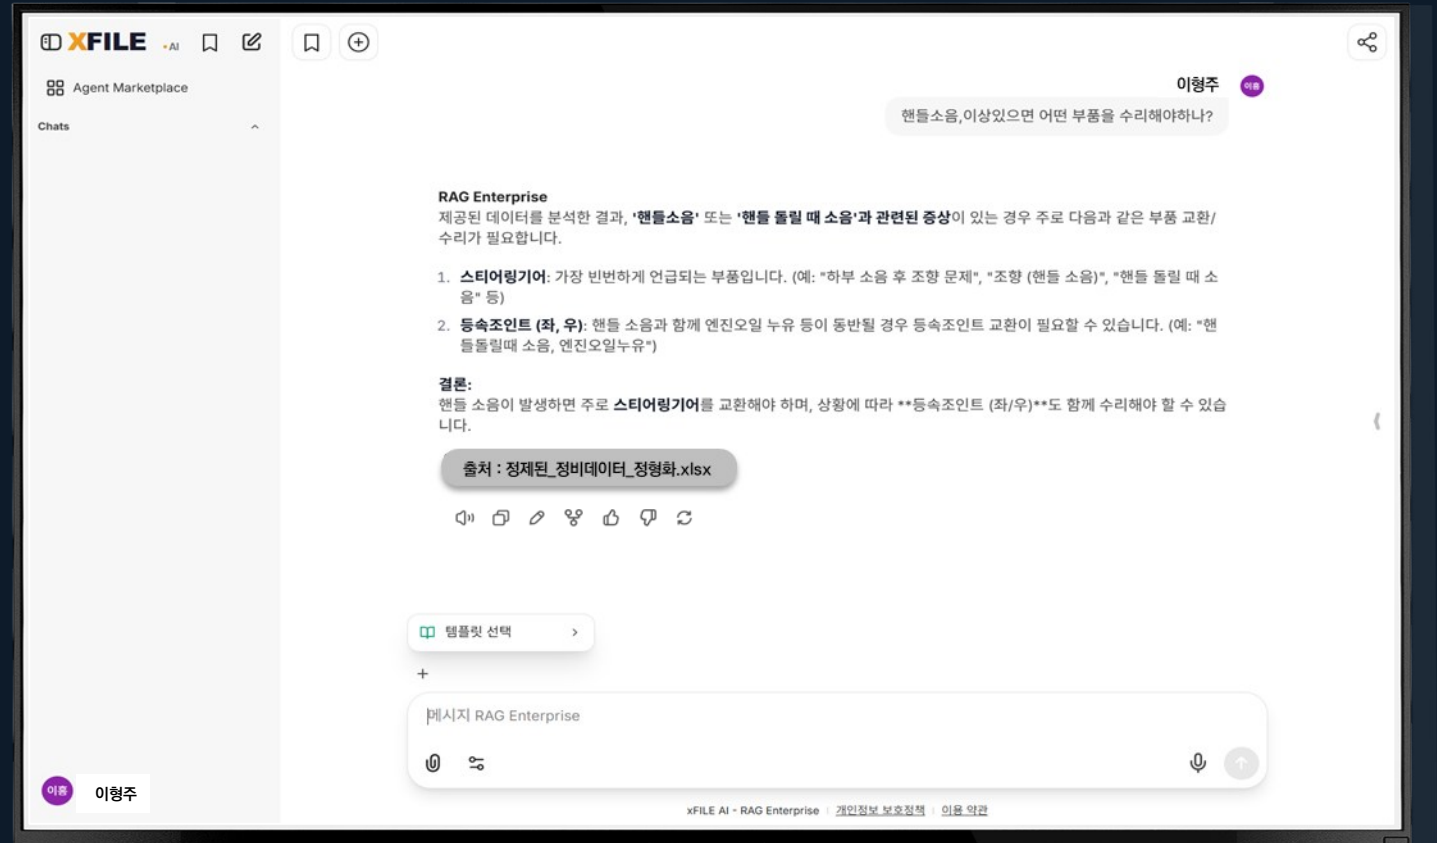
XFILE .AI

Agent Marketplace

Chats

이형주 이홍

핸들소음,이상있으면 어떤 부품을 수리해야하나?

RAG Enterprise
제공된 데이터를 분석한 결과, '핸들소음' 또는 '핸들 돌릴 때 소음'과 관련된 증상이 있는 경우 주로 다음과 같은 부품 교환/수리가 필요합니다.

1. 스티어링기어: 가장 빈번하게 언급되는 부품입니다. (예: "하부 소음 후 조향 문제", "조향 (핸들 소음)", "핸들 돌릴 때 소음" 등)
2. 등속조인트 (좌, 우): 핸들 소음과 함께 엔진오일 누유 등이 동반될 경우 등속조인트 교환이 필요할 수 있습니다. (예: "핸들돌릴때 소음, 엔진오일누유")

결론:
핸들 소음이 발생하면 주로 스티어링기어를 교환해야 하며, 상황에 따라 **등속조인트 (좌/우)**도 함께 수리해야 할 수 있습니다.

출처 : 정제된_정비데이터_정형화.xlsx

템플릿 선택

+

메시지 RAG Enterprise

이홍 이형주

xFILE AI - RAG Enterprise | 개인정보 보호정책 | 이용 약관